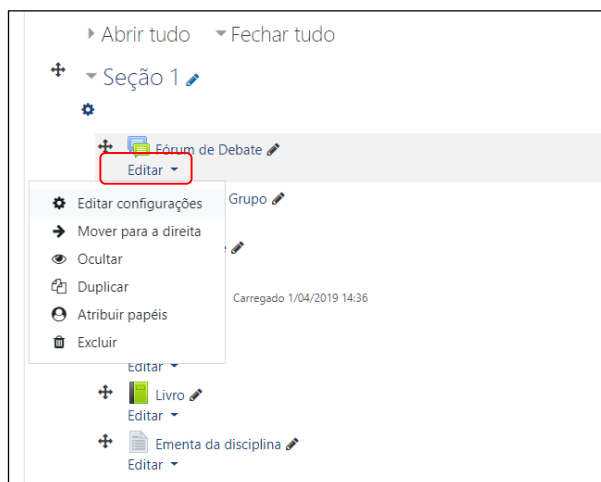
Abrir tudo Fechar tudo

Seção 1

Fórum de Debate
Editar

Editar configurações
Mover para a direita
Ocultar
Duplicar
Atribuir papéis
Excluir

Grupo

Carregado 1/04/2019 14:36

Editar

Livro
Editar

Ementa da disciplina
Editar